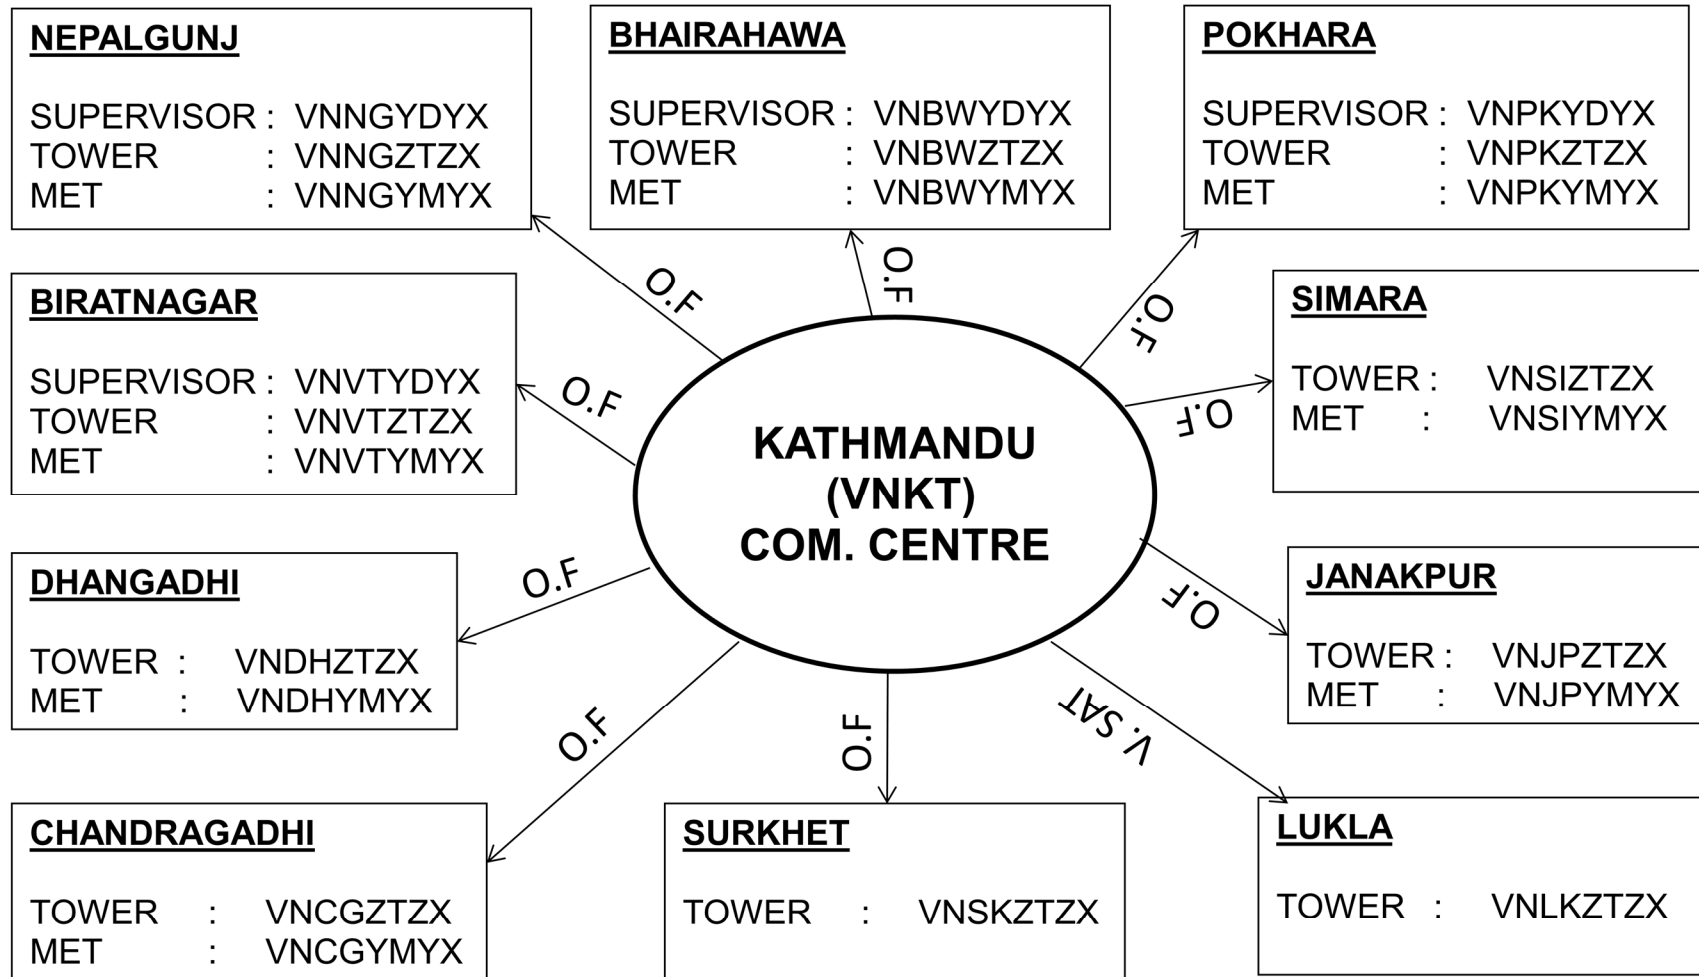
NEPALGUNJ

SUPERVISOR : VNNGYDYX
TOWER : VNNGZTZX
MET : VNNGYMYX

BHAIRAHAWA

SUPERVISOR : VNBWYDYX
TOWER : VNBWZTZX
MET : VNBWYMYX

POKHARA

SUPERVISOR : VNPKYDYX
TOWER : VNPKZTZX
MET : VNPKYMYX

O.F

O.F

O.F

BIRATNAGAR

SUPERVISOR : VNVTYDYX
TOWER : VNVTZTZX
MET : VNVTYMYX

O.F

SIMARA

TOWER : VNSIZTZX
MET : VNSIYMYX

O.F

KATHMANDU
(VNKT)
COM. CENTRE

DHANGADHI

TOWER : VNDHZTZX
MET : VNDHYMYX

O.F

O.F

JANAKPUR

TOWER : VNJPZTZX
MET : VNJPYMYX

O.F

O.F

V. SAT

CHANDRAGADHI

TOWER : VNCGZTZX
MET : VNCGYMYX

SURKHET

TOWER : VNSKZTZX

LUKLA

TOWER : VNLKZTZX